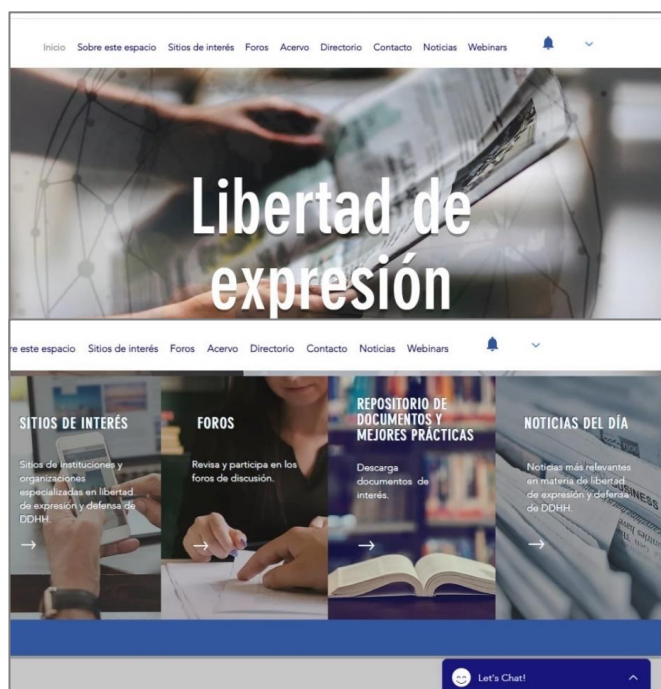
Inicio Sobre este espacio Sitios de interés Foros Acervo Directorio Contacto Noticias Webinars

Libertad de expresión

re este espacio Sitios de interés Foros Acervo Directorio Contacto Noticias Webinars

SITIOS DE INTERÉS

Sitios de instituciones y organizaciones especializadas en libertad de expresión y defensa de DDHH.

→

FOROS

Revisa y participa en los foros de discusión.

→

REPOSITORIO DE DOCUMENTOS Y MEJORES PRÁCTICAS

Descarga documentos de interés.

→

NOTICIAS DEL DÍA

Noticias más relevantes en materia de libertad de expresión y defensa de DDHH.

→

Let's Chat!